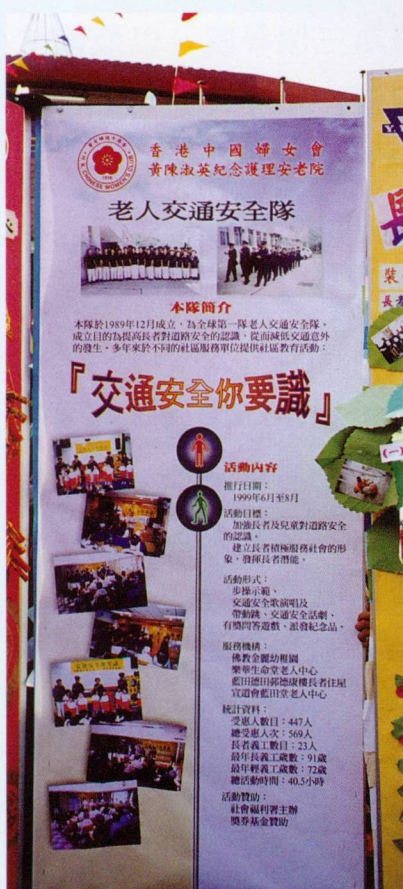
香港中國婦女會
黃陳淑英紀念護理安老院

老人交通安全隊

本隊簡介
本隊於1989年12月成立，為全球第一隊老人交通安全隊，成立目的為提高長者對道路安全的認識，從而減低交通意外的發生。多年來於不同的社區服務單位提供社區教育活動：

『交通安全你要識』

活動內容
推行日期：
1999年6月至8月
活動目標：
加強長者及兒童對道路安全的認識。
建立長者積極服務社會的形象，發揮長者潛能。
活動形式：
步操示範、
交通安全歌演唱及帶動跳、交通安全話劇、有獎問答遊戲、派發紀念品。
服務機構：
佛教金麗幼稚園
樂華生命堂老人中心
藍田德田邨德康樓長者住屋
宣道會藍田堂老人中心
統計資料：
受惠人數目：447人
總受惠人次：569人
長者義工數目：23人
最年長義工歲數：91歲
最年輕義工歲數：72歲
總活動時間：40.5小時
活動贊助：
社會福利署主辦
獎券基金贊助